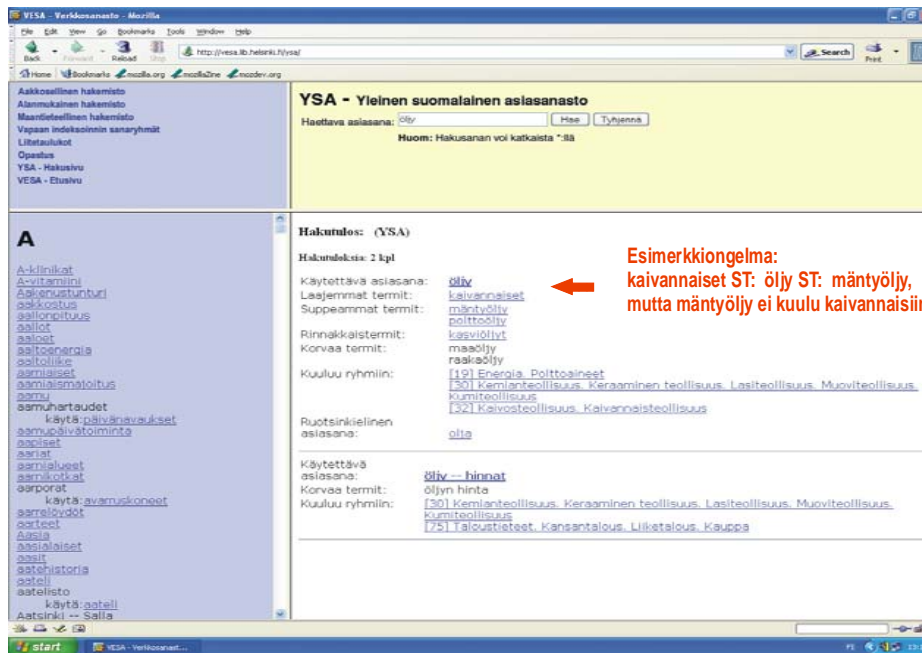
VESA - Verkkosanasto - Mozilla

File Edit View Go Bookmarks Tools Window Help

Back Forward Reload Stop http://vesa.lib.helsinki.fi/ysa/ Search Print

Home Bookmarks mozilla.org mozillaZine mozdev.org

Aakkosellinen hakemisto
Alanmukainen hakemisto
Maantieteellinen hakemisto
Vapaan indeksoinnin sanaryhmät
Liitetaulukot
Opastus
YSA - Hakusivu
VESA - Etusivu

YSA - Yleinen suomalainen asiasanasto

Haettava asiasana: öljy Hae Tyhjennä

Huom: Hakusanan voi katkaista *:llä

A

A-klinikat
A-vitamiini
Aakenustunturi
aakkostus
aallonpituus
aallot
aalloet
aaltoenergia
aaltoliike
aamiaiset
aamiaismajoitus
aamu
aamuhartaudet
käytä: päivänavaukset
aamupäivätoiminta
aapiset
aariat
aarnialueet
aarnikotkat
aarporat
käytä: avarruskoneet
aarrelöydöt
aarteet
Aasia
aasialaiset
aasit
aatehistoria
aateli
aatelisto
käytä: aateli
Aatsinki -- Salla

Hakutulos: (YSA)

Hakutuloksia: 2 kpl

Käytettävä asiasana: öljy
Laajemmat termit: kaivannaiset
Suppeammat termit: mäntyöljy
polttoöljy
Rinnakkaistermit: kasviöljyt
Korvaa termit: maaöljy
raakaöljy
Kuuluu ryhmiin: [19] Energia. Polttoaineet
[30] Kemianteollisuus. Keraaminen teollisuus. Lasiteollisuus. Muoviteollisuus. Kumiteollisuus
[32] Kaivosteollisuus. Kaivannaisteollisuus
Ruotsinkielinen asiasana: olja

Käytettävä asiasana: öljy -- hinnat
Korvaa termit: öljyn hinta
Kuuluu ryhmiin: [30] Kemianteollisuus. Keraaminen teollisuus. Lasiteollisuus. Muoviteollisuus. Kumiteollisuus
[75] Taloustieteet. Kansantalous. Liiketalous. Kauppa

Esimerkkiongelma:
kaivannaiset ST: öljy ST: mäntyöljy,
mutta mäntyöljy ei kuulu kaivannaisiin

start VESA - Verkkosanast...